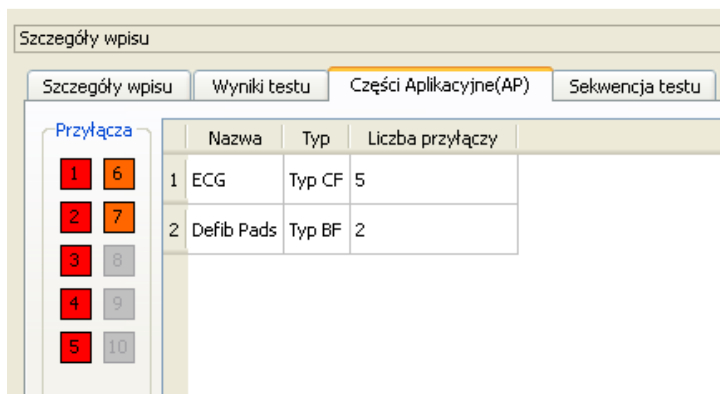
Szczegóły wpisu

Szczegóły wpisu | Wyniki testu | Części Aplikacyjne(AP) | Sekwencja testu

Przyłącza

1 6
2 7
3 8
4 9
5 10

| | Nazwa | Typ | Liczba przyłączy |
|---|---|---|---|
| 1 | ECG | Typ CF | 5 |
| 2 | Defib Pads | Typ BF | 2 |